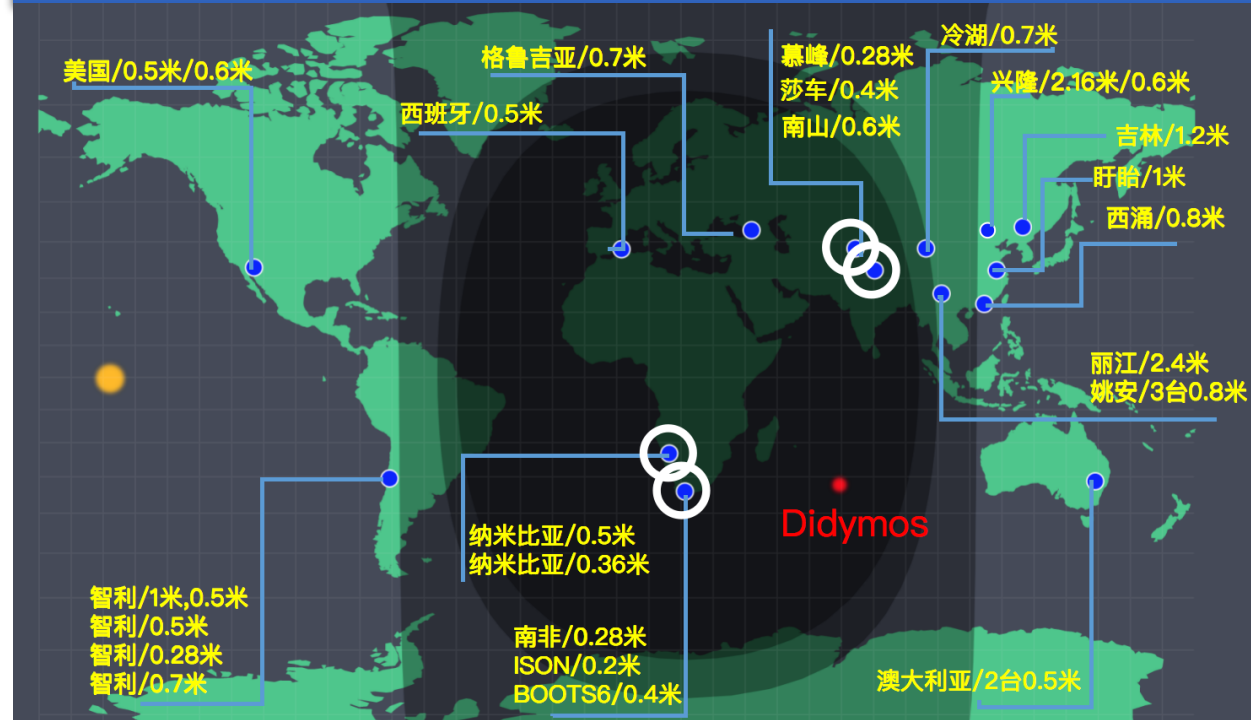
美国/0.5米/0.6米

格鲁吉亚/0.7米

西班牙/0.5米

慕峰/0.28米
莎车/0.4米
南山/0.6米

冷湖/0.7米

兴隆/2.16米/0.6米

吉林/1.2米

盱眙/1米

西涌/0.8米

丽江/2.4米
姚安/3台0.8米

Didymos

纳米比亚/0.5米
纳米比亚/0.36米

智利/1米,0.5米
智利/0.5米
智利/0.28米
智利/0.7米

南非/0.28米
ISON/0.2米
BOOTS6/0.4米

澳大利亚/2台0.5米